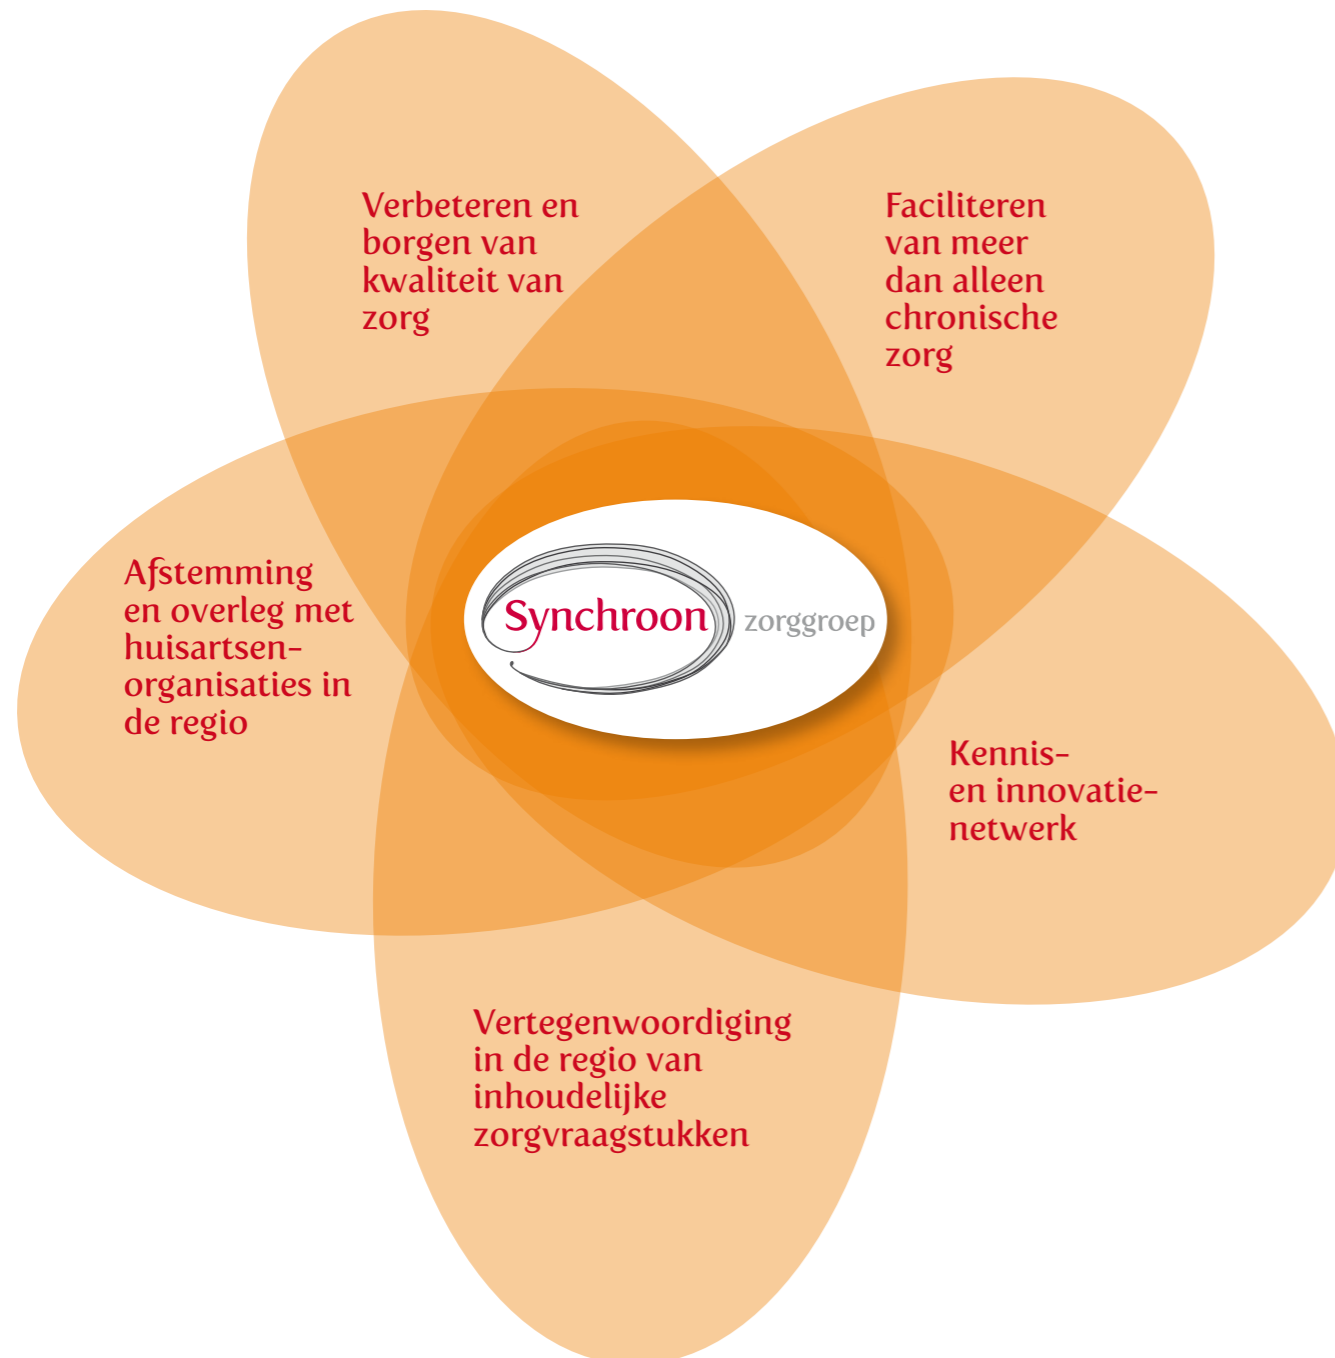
Verbeteren en borgen van kwaliteit van zorg

Faciliteren van meer dan alleen chronische zorg

Afstemming en overleg met huisartsen-organisaties in de regio

Synchroon zorggroep

Kennis- en innovatie-netwerk

Vertegenwoordiging in de regio van inhoudelijke zorgvraagstukken